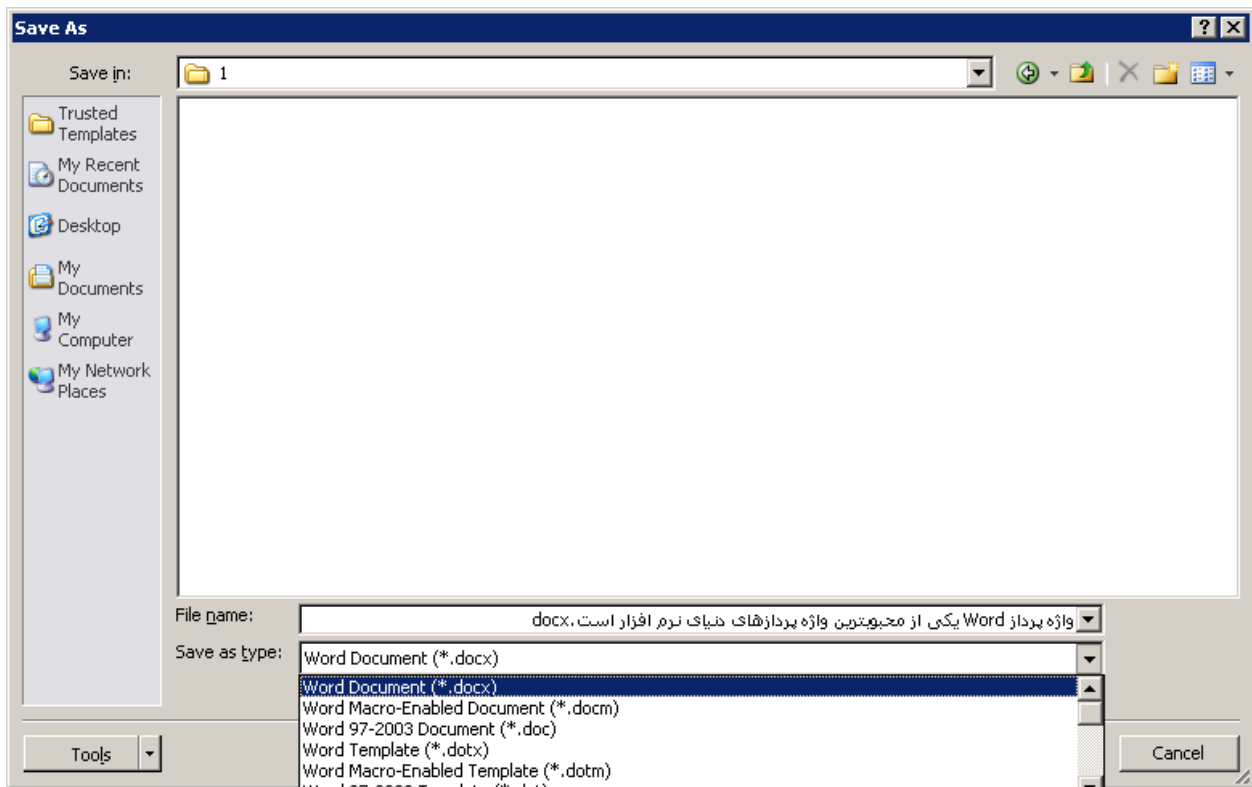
Save As

Save in: 1

Trusted Templates

My Recent Documents

Desktop

My Documents

My Computer

My Network Places

File name: واژه پرداز Word یکی از محبوبترین واژه پردازهای دنیای نرم افزار است.docx

Save as type: Word Document (*.docx)

Word Document (*.docx)
Word Macro-Enabled Document (*.docm)
Word 97-2003 Document (*.doc)
Word Template (*.dotx)
Word Macro-Enabled Template (*.dotm)
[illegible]

Tools

Cancel